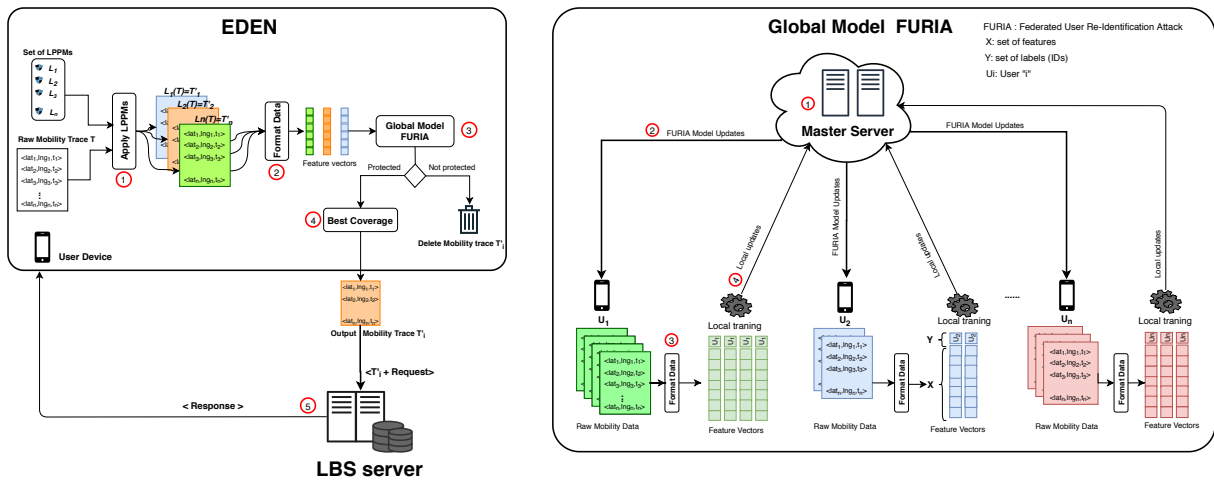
EDEN

Set of LPPMs
$L_1$
$L_2$
$L_3$
$L_n$

Raw Mobility Trace T
<lat$_1$,lng$_1$,t$_1$>
<lat$_2$,lng$_2$,t$_2$>
<lat$_3$,lng$_3$,t$_3$>
⋮
<lat$_n$,lng$_n$,t$_n$>

Apply LPPMs
1

$L_1$(T)=T'$_1$
$L_2$(T)=T'$_2$
Ln(T)=T'$_n$
<lat$_1$,lng$_1$,t$_1$>
<lat$_2$,lng$_2$,t$_2$>
<lat$_3$,lng$_3$,t$_3$>
<lat$_n$,lng$_n$,t$_n$>

Format Data
2

Feature vectors

Global Model FURIA
3

Protected
Not protected

4 Best Coverage

Delete Mobility trace T'$_i$

User Device

<lat$_1$,lng$_1$,t$_1$>
<lat$_2$,lng$_2$,t$_2$>
<lat$_n$,lng$_n$,t$_n$>
Output Mobility Trace T'$_i$

<T'$_i$ + Request>

< Response >
5

LBS server

Global Model FURIA

FURIA : Federated User Re-Identification Attack
X: set of features
Y: set of labels (IDs)
Ui: User "i"

1
Master Server

2 FURIA Model Updates
FURIA Model Updates
FURIA Model Updates

Local updates
Local updates
Local updates
4

$U_1$
Local traning
3
<lat$_1$,lng$_1$,t$_1$>
<lat$_2$,lng$_2$,t$_2$>
<lat$_3$,lng$_3$,t$_3$>
⋮
<lat$_n$,lng$_n$,t$_n$>
Format Data
Raw Mobility Data
Feature Vectors

$U_2$
Local traning
<lat$_1$,lng$_1$,t$_1$>
<lat$_2$,lng$_2$,t$_2$>
<lat$_3$,lng$_3$,t$_3$>
<lat$_n$,lng$_n$,t$_n$>
Format Data
Y
X
Raw Mobility Data
Feature Vectors

......

$U_n$
Local traning
<lat$_1$,lng$_1$,t$_1$>
<lat$_2$,lng$_2$,t$_2$>
<lat$_3$,lng$_3$,t$_3$>
<lat$_n$,lng$_n$,t$_n$>
Format Data
Raw Mobility Data
Feature Vectors